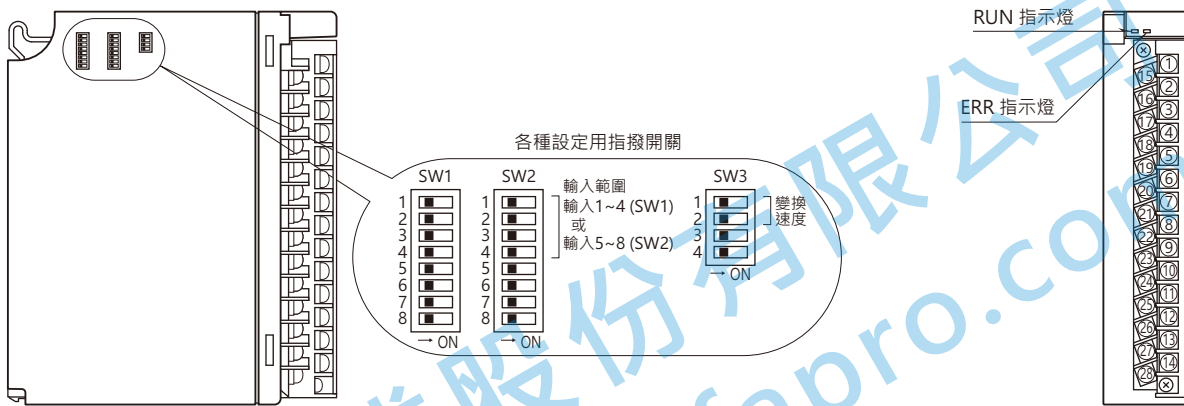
RUN 指示燈

ERR 指示燈

各種設定用指撥開關

SW1
1
2
3
4
5
6
7
8
→ ON

SW2
1
2
3
4
5
6
7
8
→ ON

輸入範圍
輸入1~4 (SW1)
或
輸入5~8 (SW2)

SW3
1
2
3
4
→ ON

變換
速度

⊗
15 16 17 18 19 20 21 22 23 24 25 26 27 28
1 2 3 4 5 6 7 8 9 10 11 12 13 14
⊗

股份有限公司
sapro.com